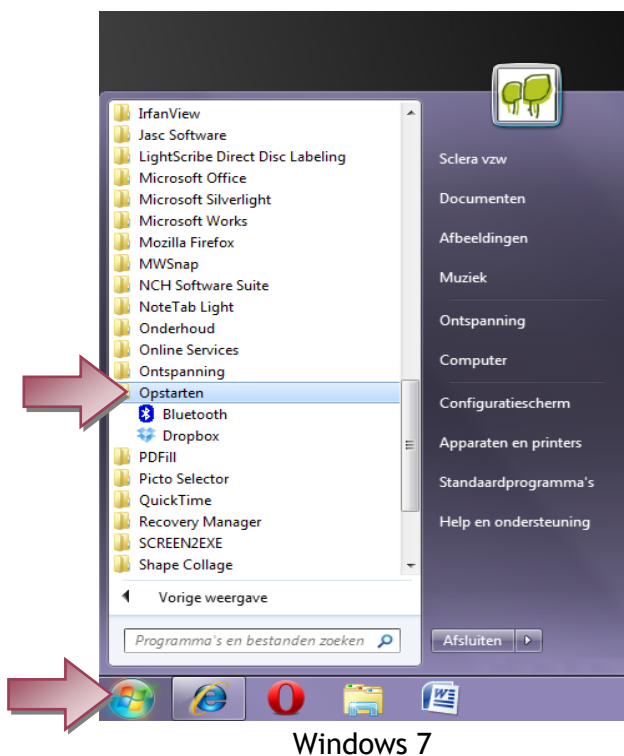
IrfanView
Jasc Software
LightScribe Direct Disc Labeling
Microsoft Office
Microsoft Silverlight
Microsoft Works
Mozilla Firefox
MWSnap
NCH Software Suite
NoteTab Light
Onderhoud
Online Services
Ontspanning
Opstarten
Bluetooth
Dropbox
PDFill
Picto Selector
QuickTime
Recovery Manager
SCREEN2EXE
Shape Collage
Vorige weergave
Programma's en bestanden zoeken

Sclera vzw
Documenten
Afbeeldingen
Muziek
Ontspanning
Computer
Configuratiescherm
Apparaten en printers
Standaardprogramma's
Help en ondersteuning
Afsluiten

Windows 7